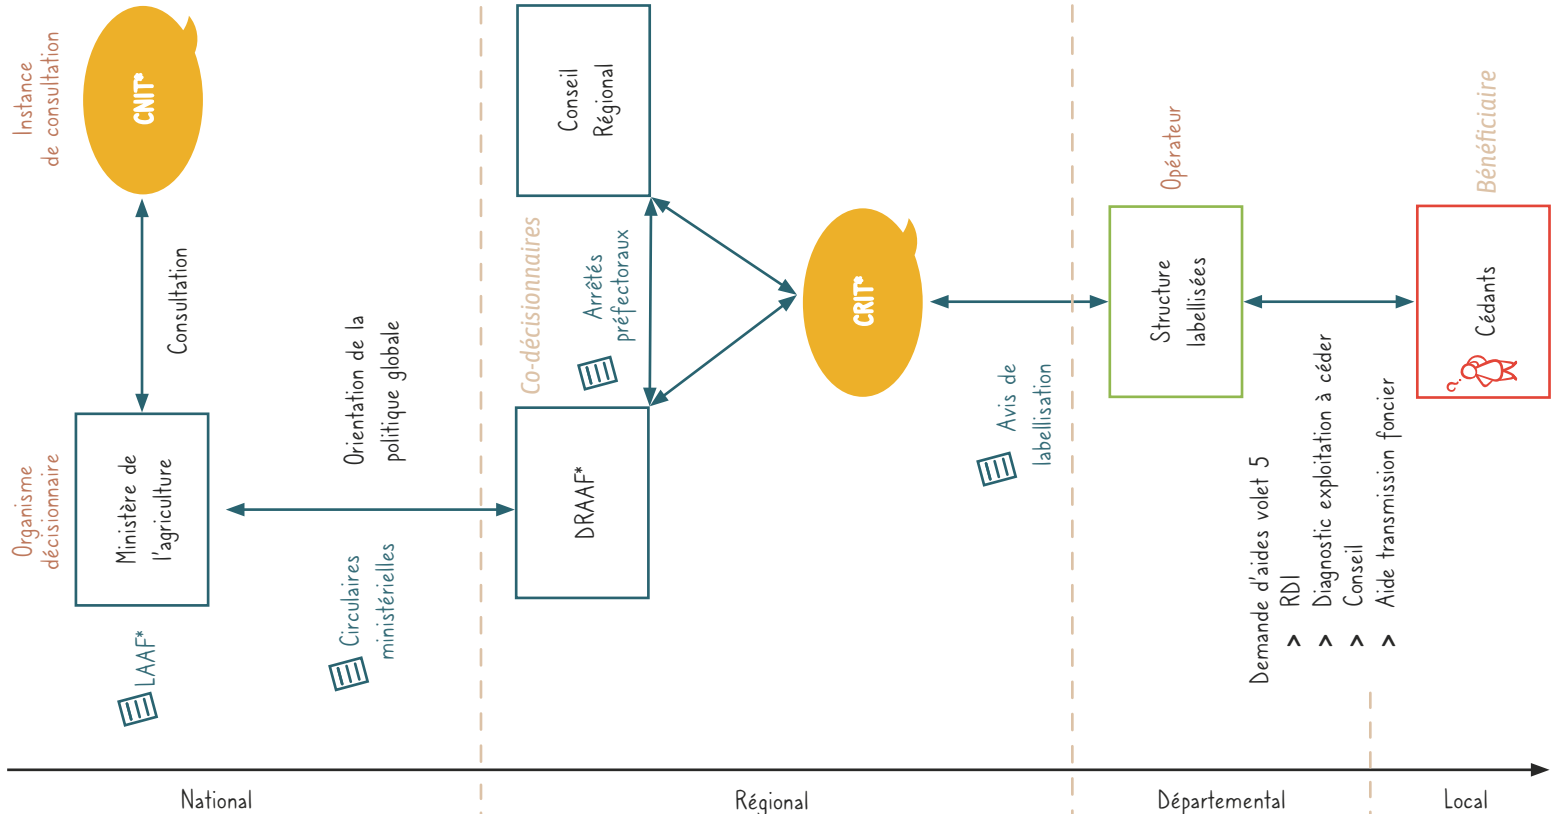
Instance de consultation

CNIT*

Consultation

Organisme décisionnaire

Ministère de l'agriculture

LAAF*

Orientation de la politique globale

Circulaires ministérielles

Conseil Régional

Co-décisionnaires

Arrêtés préfectoraux

DRAAF*

CRIT*

Avis de labellisation

Opérateur

Structure labellisées

Demande d'aides volet 5
> RDI
> Diagnostic exploitation à céder
> Conseil
> Aide transmission foncier

Bénéficiaire

Cédants

National

Régional

Départemental

Local